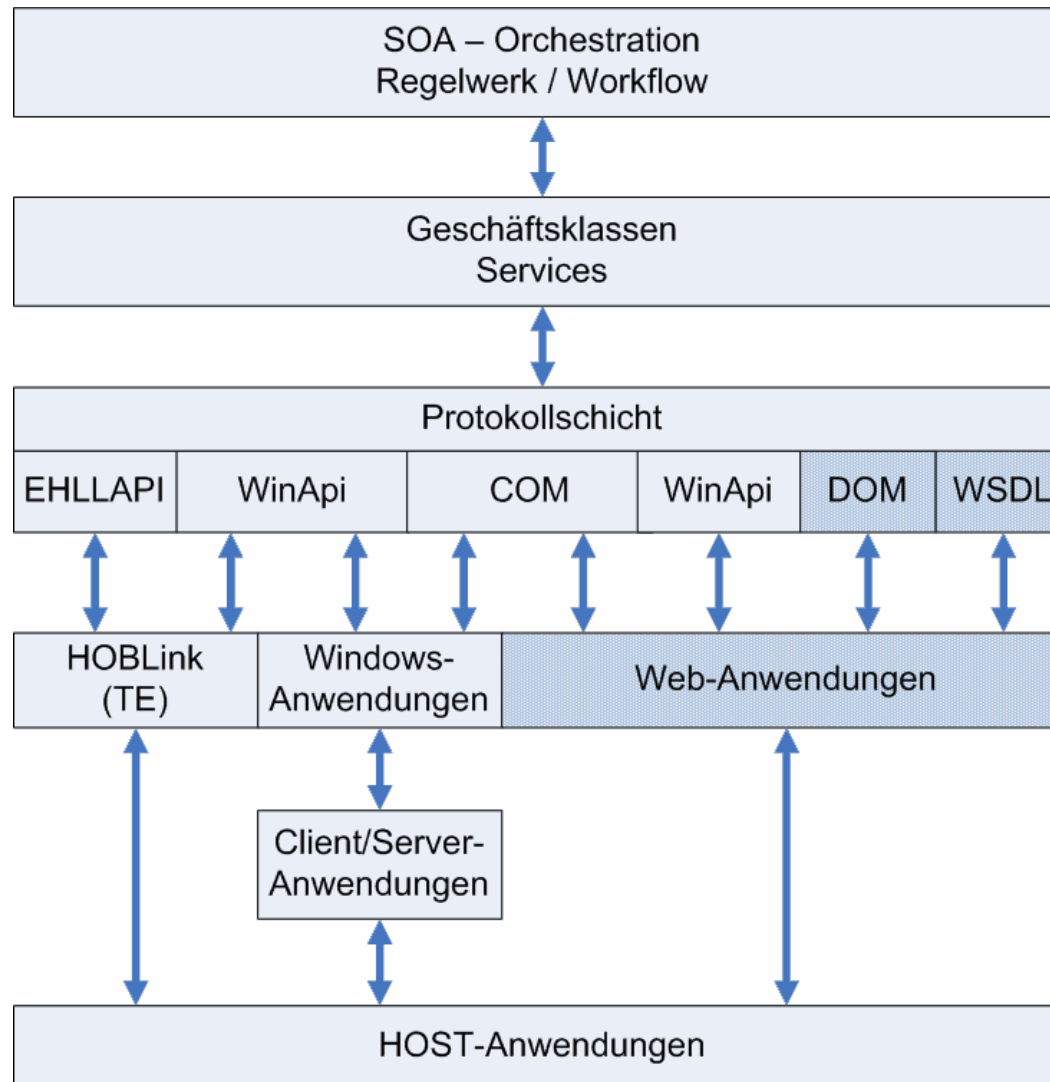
SOA – Orchestration
Regelwerk / Workflow

Geschäftsklassen
Services

Protokollschicht

EHLLAPI

WinApi

COM

WinApi

DOM

WSDL

HOBLink
(TE)

Windows-Anwendungen

Web-Anwendungen

Client/Server-Anwendungen

HOST-Anwendungen